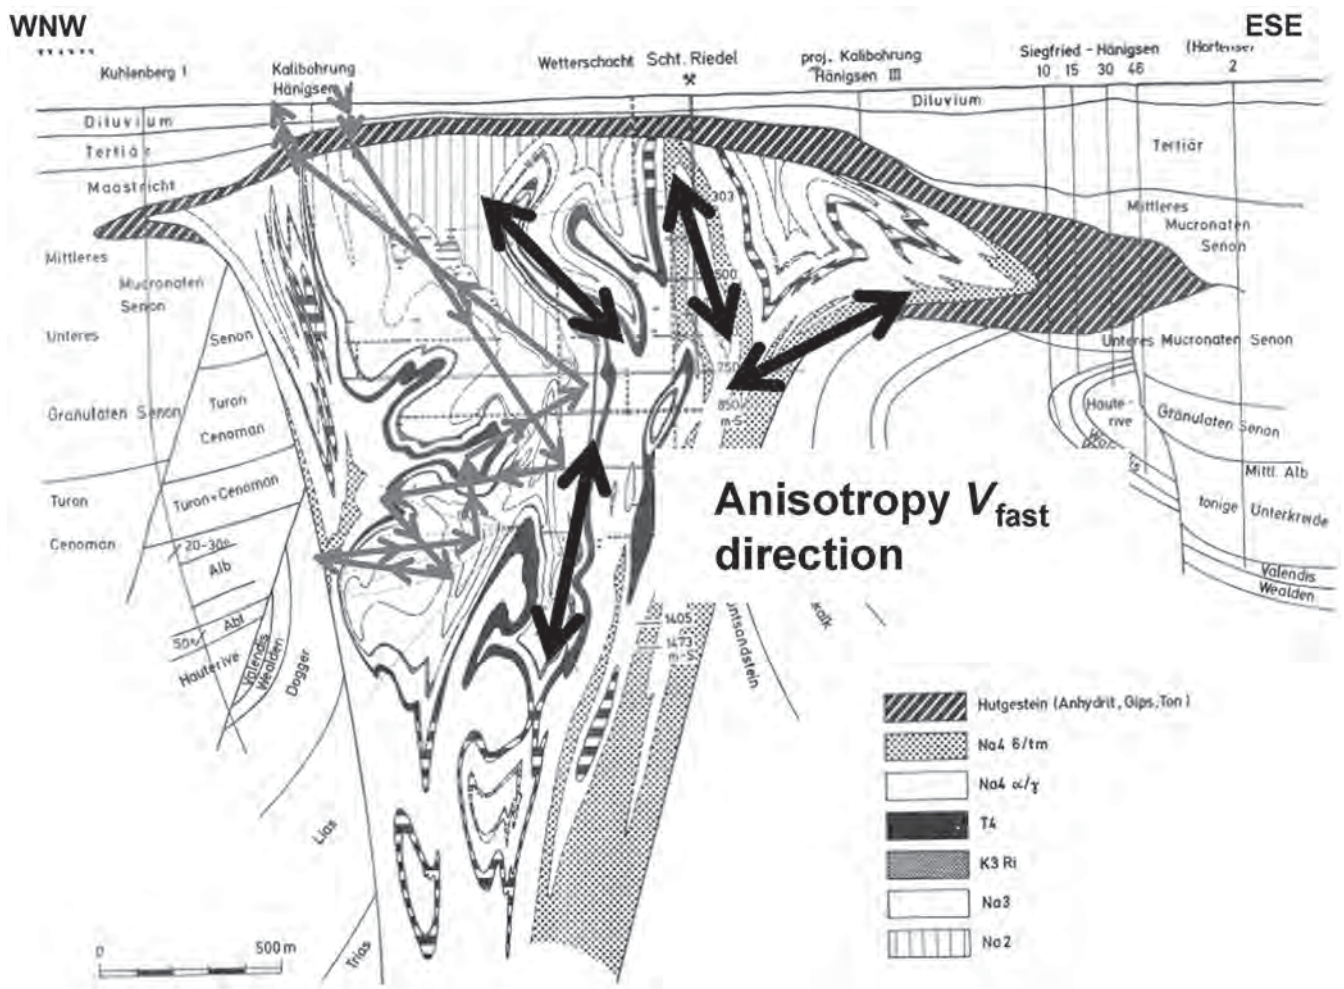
WNW

ESE

Kuhlenberg 1

Kalibohrung Hänigsen

Wetterschacht

Scht. Riedel

proj. Kalibohrung Hänigsen III

Siegfried - Hänigsen

10 15 30 46

(Hortense) 2

Diluvium

Diluvium

Tertiär

Tertiär

Maastricht

Mittleres

Mucronaten Senon

Mittleres Mucronaten Senon

Unteres

Senon

Unteres Mucronaten Senon

Granulaten Senon

Turon

Cenoman

Turon

Turon+Cenoman

Cenoman

20-30°

Alb

50°

Abt

Hauterive

Valendis Wealden

Dogger

303

500

750

850 m-S

Haute-rive

Granulaten Senon

Mittl. Alb

tonige Unterkreide

Valendis

Wealden

Anisotropy $V_{fast}$ direction

1405

1473 m-S

ntsandstein

kalk

Lias

Trias

0

500m

Hutgestein (Anhydrit, Gips, Ton)

Na4 δ/tm

Na4 $\alpha/\gamma$

T4

K3 Ri

Na3

Na2